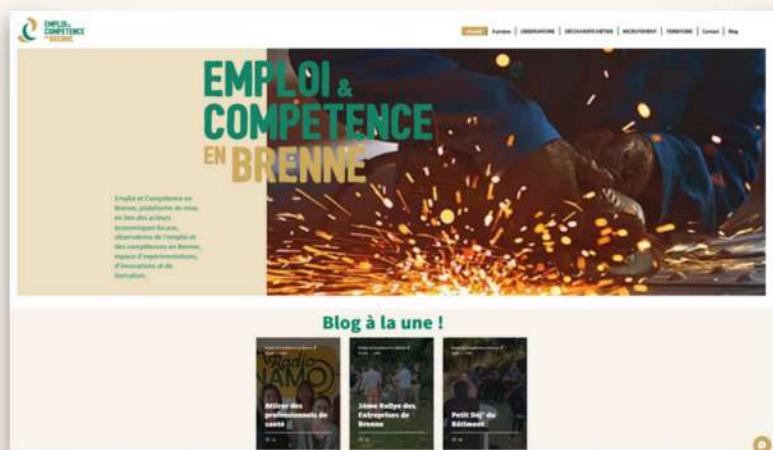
EMPLOI & COMPETENCE EN BRENNE

Accueil | À propos | OBSERVATOIRE | DÉCOUVERTE MÉTIER | RECRUTEMENT | TERRITOIRE | Contact | Blog

EMPLOI & COMPETENCE EN BRENNE

Emploi et Compétence en Brenne, plateforme de mise en lien des acteurs économiques locaux, observatoire de l'emploi et des compétences en Brenne, espace d'expérimentations, d'innovations et de formation.

Blog à la une !

Attirer des professionnels de santé

2ème Rallye des Entreprises de Brenne

Petit Déj' du Bâtiment